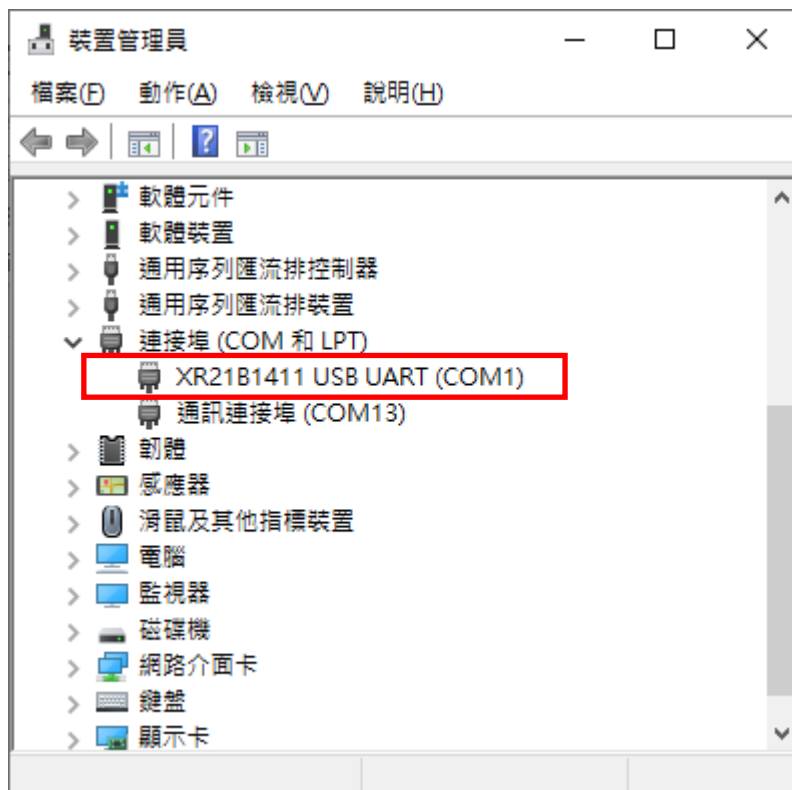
裝置管理員

檔案(F) 動作(A) 檢視(V) 說明(H)

軟體元件
軟體裝置
通用序列匯流排控制器
通用序列匯流排裝置
連接埠 (COM 和 LPT)
XR21B1411 USB UART (COM1)
通訊連接埠 (COM13)
韌體
感應器
滑鼠及其他指標裝置
電腦
監視器
磁碟機
網路介面卡
鍵盤
顯示卡